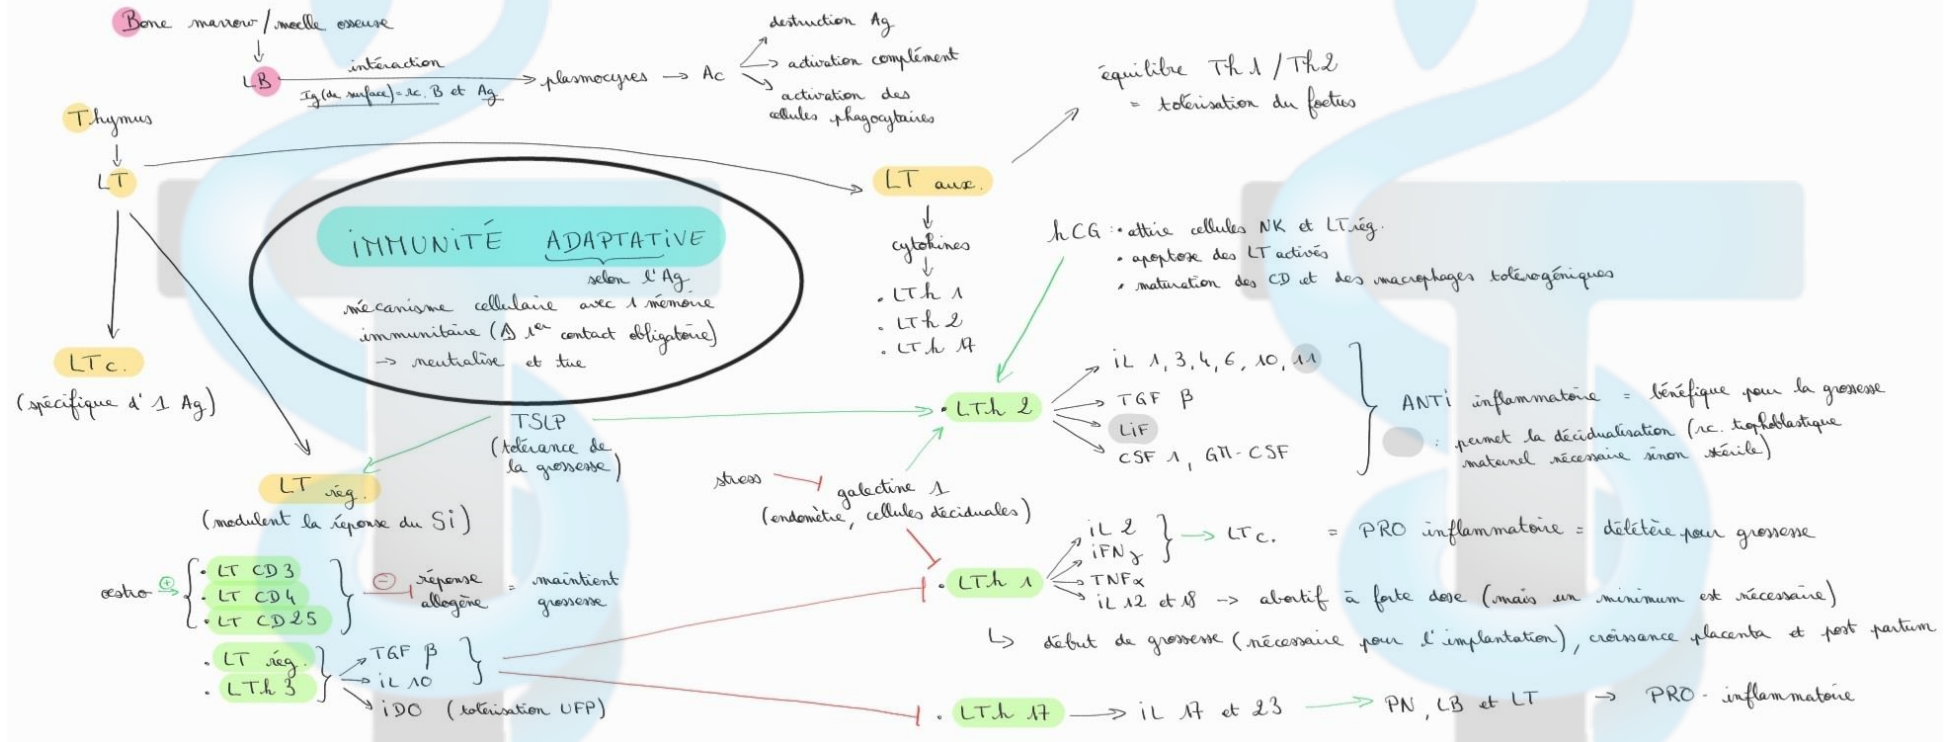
Bone marrow / moelle osseuse

LB

interaction

Ig (de surface) = rc. B et Ag

plasmocytes → Ac

destruction Ag

activation complément

activation des cellules phagocytaires

Thymus

LT

LT aux.

équilibre Th 1 / Th 2

= tolérisation du foetus

IMMUNITÉ ADAPTATIVE

selon l'Ag

mécanisme cellulaire avec 1 mémoire immunitaire (⚠ 1er contact obligatoire)

→ neutralise et tue

LTc.

(spécifique d'1 Ag)

cytokines

. LTh 1

. LTh 2

. LTh 17

hCG : • attire cellules NK et LT rég.

• apoptose des LT activés

• maturation des CD et des macrophages tolérogéniques

TSLP

(tolérance de la grossesse)

• LTh 2

iL 1, 3, 4, 6, 10, 11

TGF β

LiF

CSF 1, GM-CSF

ANTi inflammatoire = bénéfique pour la grossesse

: permet la décidualisation (rc. trophoblastique maternel nécessaire sinon stérile)

LT rég.

(modulent la réponse du Si)

stress

galectine 1

(endomètre, cellules déciduales)

• LTh 1

iL 2

iFNγ

→ LTc.

= PRO inflammatoire = délétère pour grossesse

TNFα

iL 12 et 18 → abortif à forte dose (mais un minimum est nécessaire)

↳ début de grossesse (nécessaire pour l'implantation), croissance placenta et post partum

oestro ⊕

• LT CD3

• LT CD4

• LT CD25

⊖ réponse allogène

= maintient grossesse

. LT rég.

. LTh 3

TGF β

iL 10

iDO (tolérisation UFP)

• LTh 17

→ iL 17 et 23

→ PN, LB et LT

→ PRO-inflammatoire